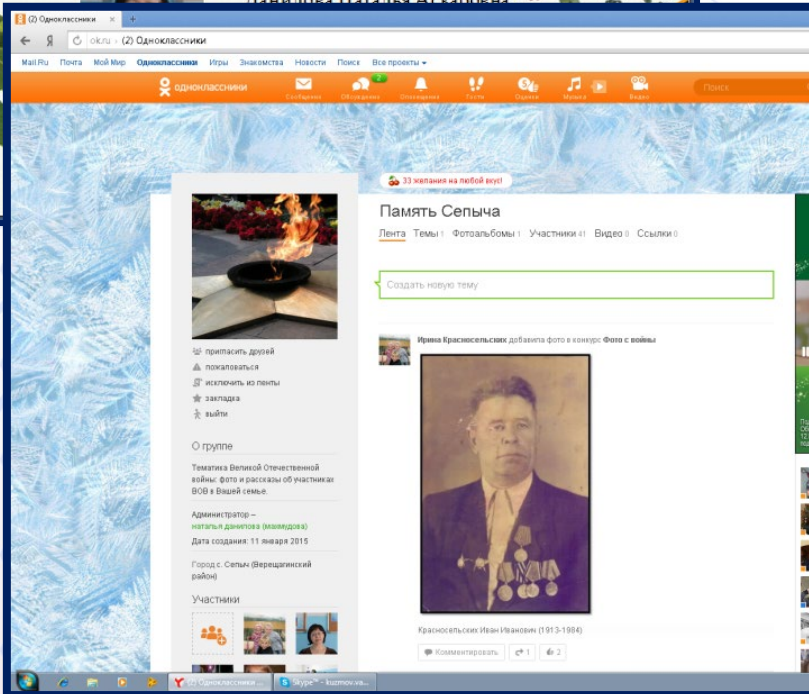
(2) Одноклассники

ok.ru › (2) Одноклассники

Mail.Ru Почта Мой Мир Одноклассники Игры Знакомства Новости Поиск Все проекты

одноклассники Сообщения Обсуждения Оповещения Гости Оценки Музыка Видео Поиск

33 желания на любой вкус!

Память Сепыча

Лента Темы 1 Фотоальбомы 1 Участники 41 Видео 0 Ссылки 0

Создать новую тему

пригласить друзей
пожаловаться
исключить из ленты
закладка
выйти

О группе

Тематика Великой Отечественной войны: фото и рассказы об участниках ВОВ в Вашей семье.

Администратор – наталья данилова (мамедова)

Дата создания: 11 января 2015

Город с. Сепыч (Верещагинский район)

Участники

Ирина Красносельских добавила фото в конкурс Фото с войны

Красносельских Иван Иванович (1913-1984)

Комментировать 1 2

Одноклассники
Skype™ - kuzmov.va...